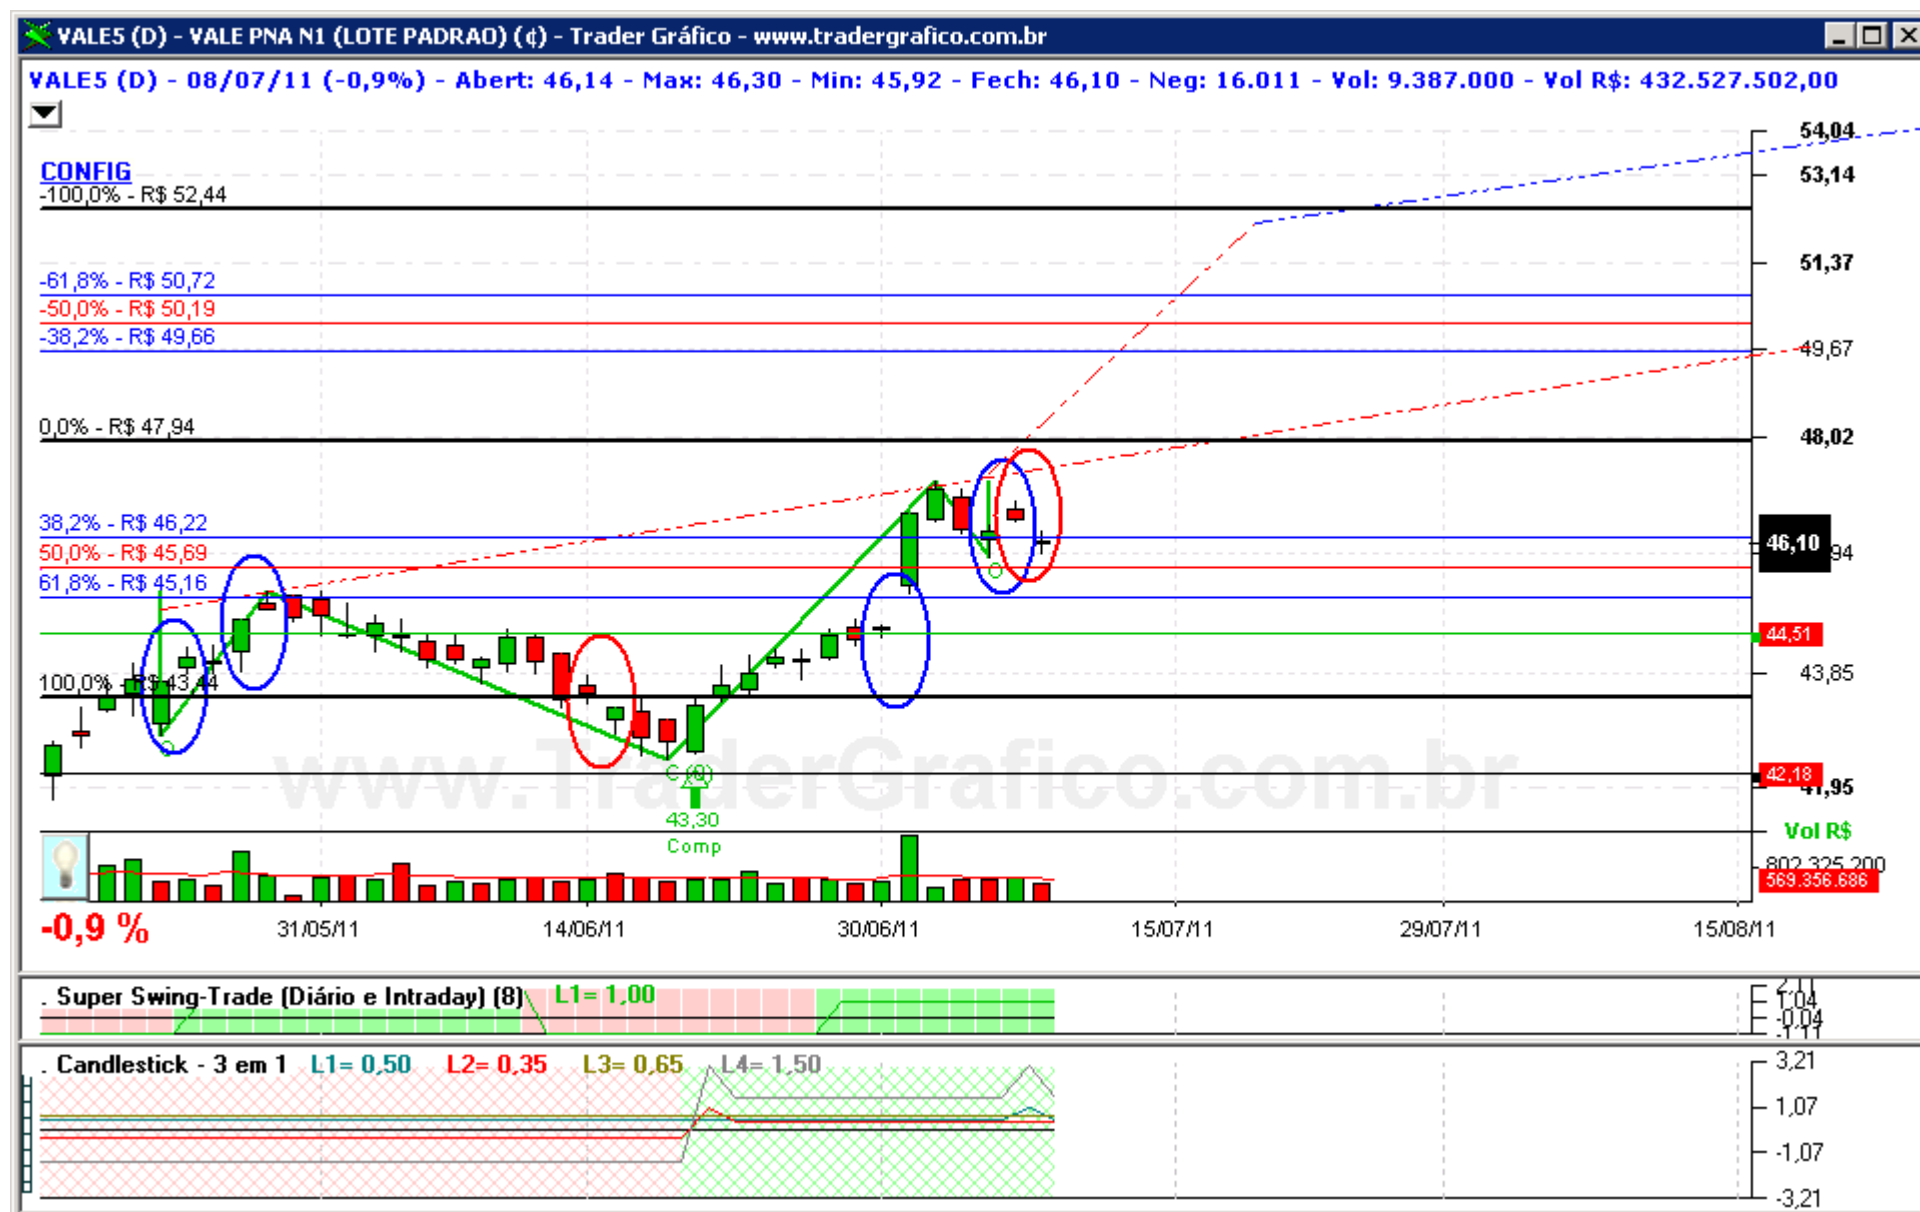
VALE5 (D) - VALE PNA N1 (LOTE PADRAO) (¢) - Trader Gráfico - www.tradergrafico.com.br

VALE5 (D) - 08/07/11 (-0,9%) - Abert: 46,14 - Max: 46,30 - Min: 45,92 - Fech: 46,10 - Neg: 16.011 - Vol: 9.387.000 - Vol R$: 432.527.502,00

CONFIG
-100,0% - R$ 52,44
-61,8% - R$ 50,72
-50,0% - R$ 50,19
-38,2% - R$ 49,66
0,0% - R$ 47,94
38,2% - R$ 46,22
50,0% - R$ 45,69
61,8% - R$ 45,16
100,0% - R$ 43,44

54,04
53,14
51,37
49,67
48,02
46,10
94
44,51
43,85
42,18
41,95

C (8)
43,30
Comp

www.TraderGrafico.com.br

Vol R$
802.325.200
569.356.686

-0,9 %
31/05/11
14/06/11
30/06/11
15/07/11
29/07/11
15/08/11

. Super Swing-Trade (Diário e Intraday) (8) L1= 1,00
2,11
1,04
-0,04
-1,11

. Candlestick - 3 em 1 L1= 0,50 L2= 0,35 L3= 0,65 L4= 1,50
3,21
1,07
-1,07
-3,21